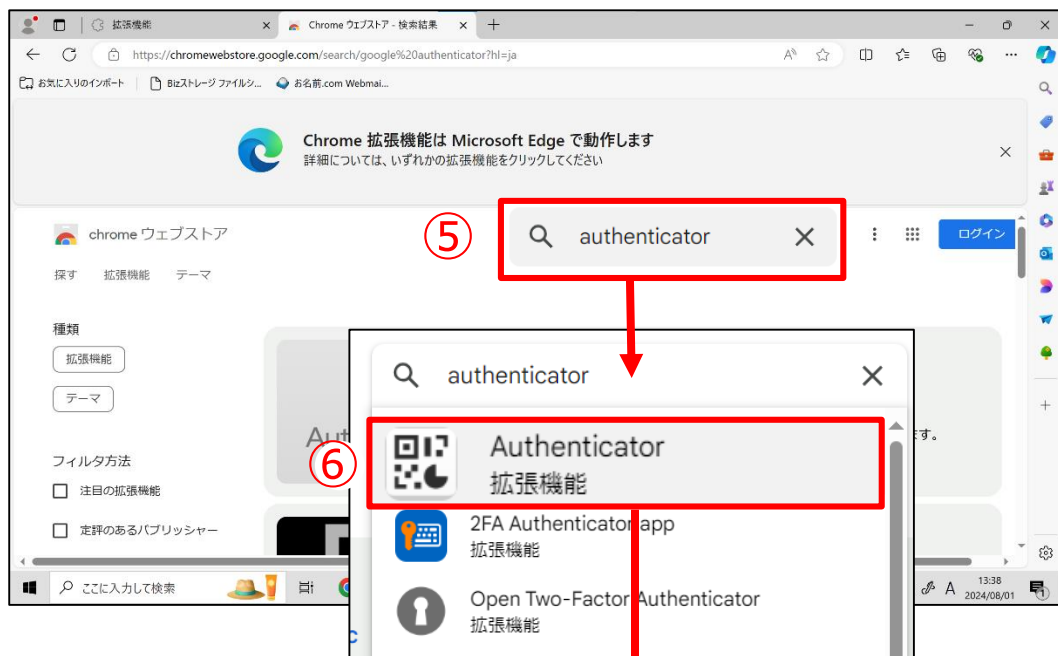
拡張機能
Chrome ウェブストア - 検索結果
https://chromewebstore.google.com/search/google%20authenticator?hl=ja
お気に入りのインポート
Bizストレージ ファイルシ...
お名前.com Webmai...

Chrome 拡張機能は Microsoft Edge で動作します
詳細については、いずれかの拡張機能をクリックしてください

chrome ウェブストア
探す 拡張機能 テーマ
⑤
authenticator
ログイン

種類
拡張機能
テーマ

フィルタ方法
注目の拡張機能
定評のあるパブリッシャー

authenticator
⑥
Authenticator
拡張機能
2FA Authenticator app
拡張機能
Open Two-Factor Authenticator
拡張機能

ここに入力して検索
13:38
2024/08/01